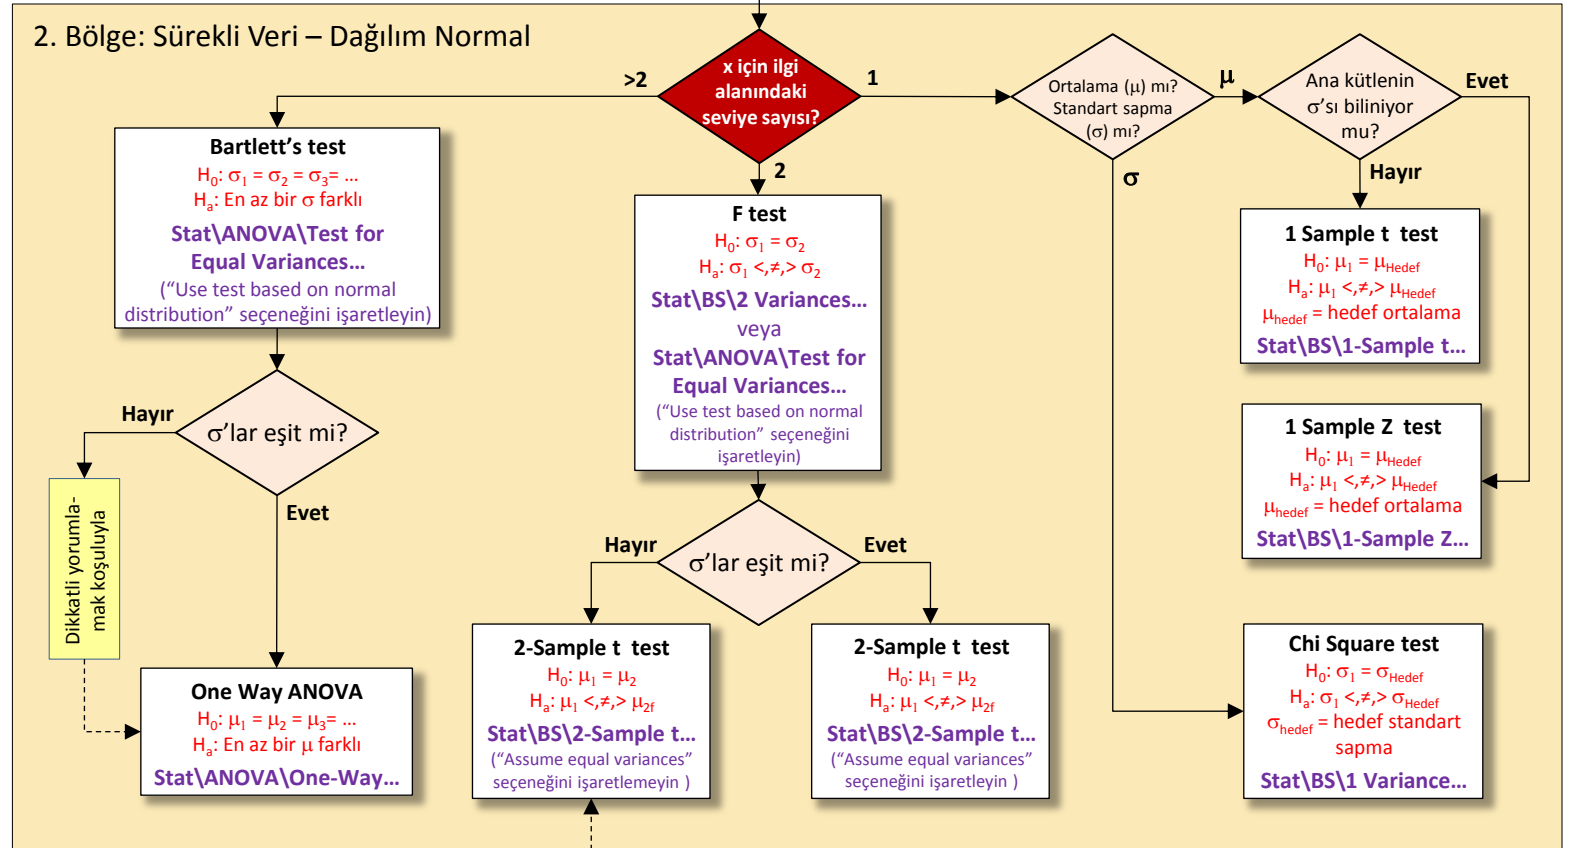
2. Bölge: Sürekli Veri – Dağılım Normal

x için ilgi alanındaki seviye sayısı?

>2

1

2

Ortalama (μ) mı? Standart sapma (σ) mı?

μ

σ

Ana kütlenin σ'sı biliniyor mu?

Evet

Hayır

Bartlett's test
$H_0$: $\sigma_1 = \sigma_2 = \sigma_3 = ...$
$H_a$: En az bir σ farklı
Stat\ANOVA\Test for Equal Variances...
("Use test based on normal distribution" seçeneğini işaretleyin)

σ'lar eşit mi?

Hayır

Evet

Dikkatli yorumlamak koşuluyla

One Way ANOVA
$H_0$: $\mu_1 = \mu_2 = \mu_3 = ...$
$H_a$: En az bir μ farklı
Stat\ANOVA\One-Way...

F test
$H_0$: $\sigma_1 = \sigma_2$
$H_a$: $\sigma_1$ <,≠,> $\sigma_2$
Stat\BS\2 Variances...
veya
Stat\ANOVA\Test for Equal Variances...
("Use test based on normal distribution" seçeneğini işaretleyin)

σ'lar eşit mi?

Hayır

Evet

2-Sample t test
$H_0$: $\mu_1 = \mu_2$
$H_a$: $\mu_1$ <,≠,> $\mu_{2f}$
Stat\BS\2-Sample t...
("Assume equal variances" seçeneğini işaretlemeyin )

2-Sample t test
$H_0$: $\mu_1 = \mu_2$
$H_a$: $\mu_1$ <,≠,> $\mu_{2f}$
Stat\BS\2-Sample t...
("Assume equal variances" seçeneğini işaretleyin )

1 Sample t test
$H_0$: $\mu_1 = \mu_{Hedef}$
$H_a$: $\mu_1$ <,≠,> $\mu_{Hedef}$
$\mu_{hedef}$ = hedef ortalama
Stat\BS\1-Sample t...

1 Sample Z test
$H_0$: $\mu_1 = \mu_{Hedef}$
$H_a$: $\mu_1$ <,≠,> $\mu_{Hedef}$
$\mu_{hedef}$ = hedef ortalama
Stat\BS\1-Sample Z...

Chi Square test
$H_0$: $\sigma_1 = \sigma_{Hedef}$
$H_a$: $\sigma_1$ <,≠,> $\sigma_{Hedef}$
$\sigma_{hedef}$ = hedef standart sapma
Stat\BS\1 Variance...